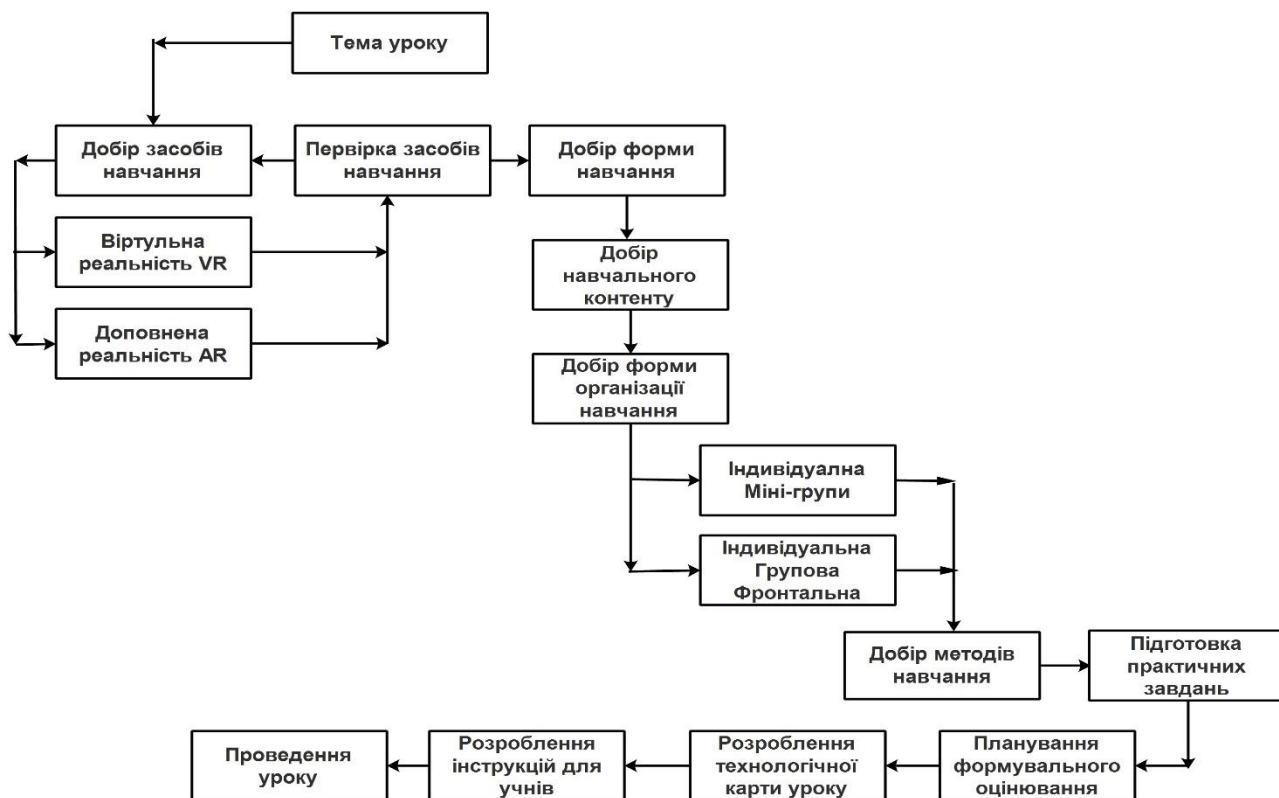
Тема уроку

Добір засобів навчання

Перевірка засобів навчання

Добір форми навчання

Віртульна реальність VR

Доповнена реальність AR

Добір навчального контенту

Добір форми організації навчання

Індивідуална Міні-групи

Індивідуальна Групова Фронтальна

Добір методів навчання

Підготовка практичних завдань

Планування формувального оцінювання

Розроблення технологічної карти уроку

Розроблення інструкцій для учнів

Проведення уроку